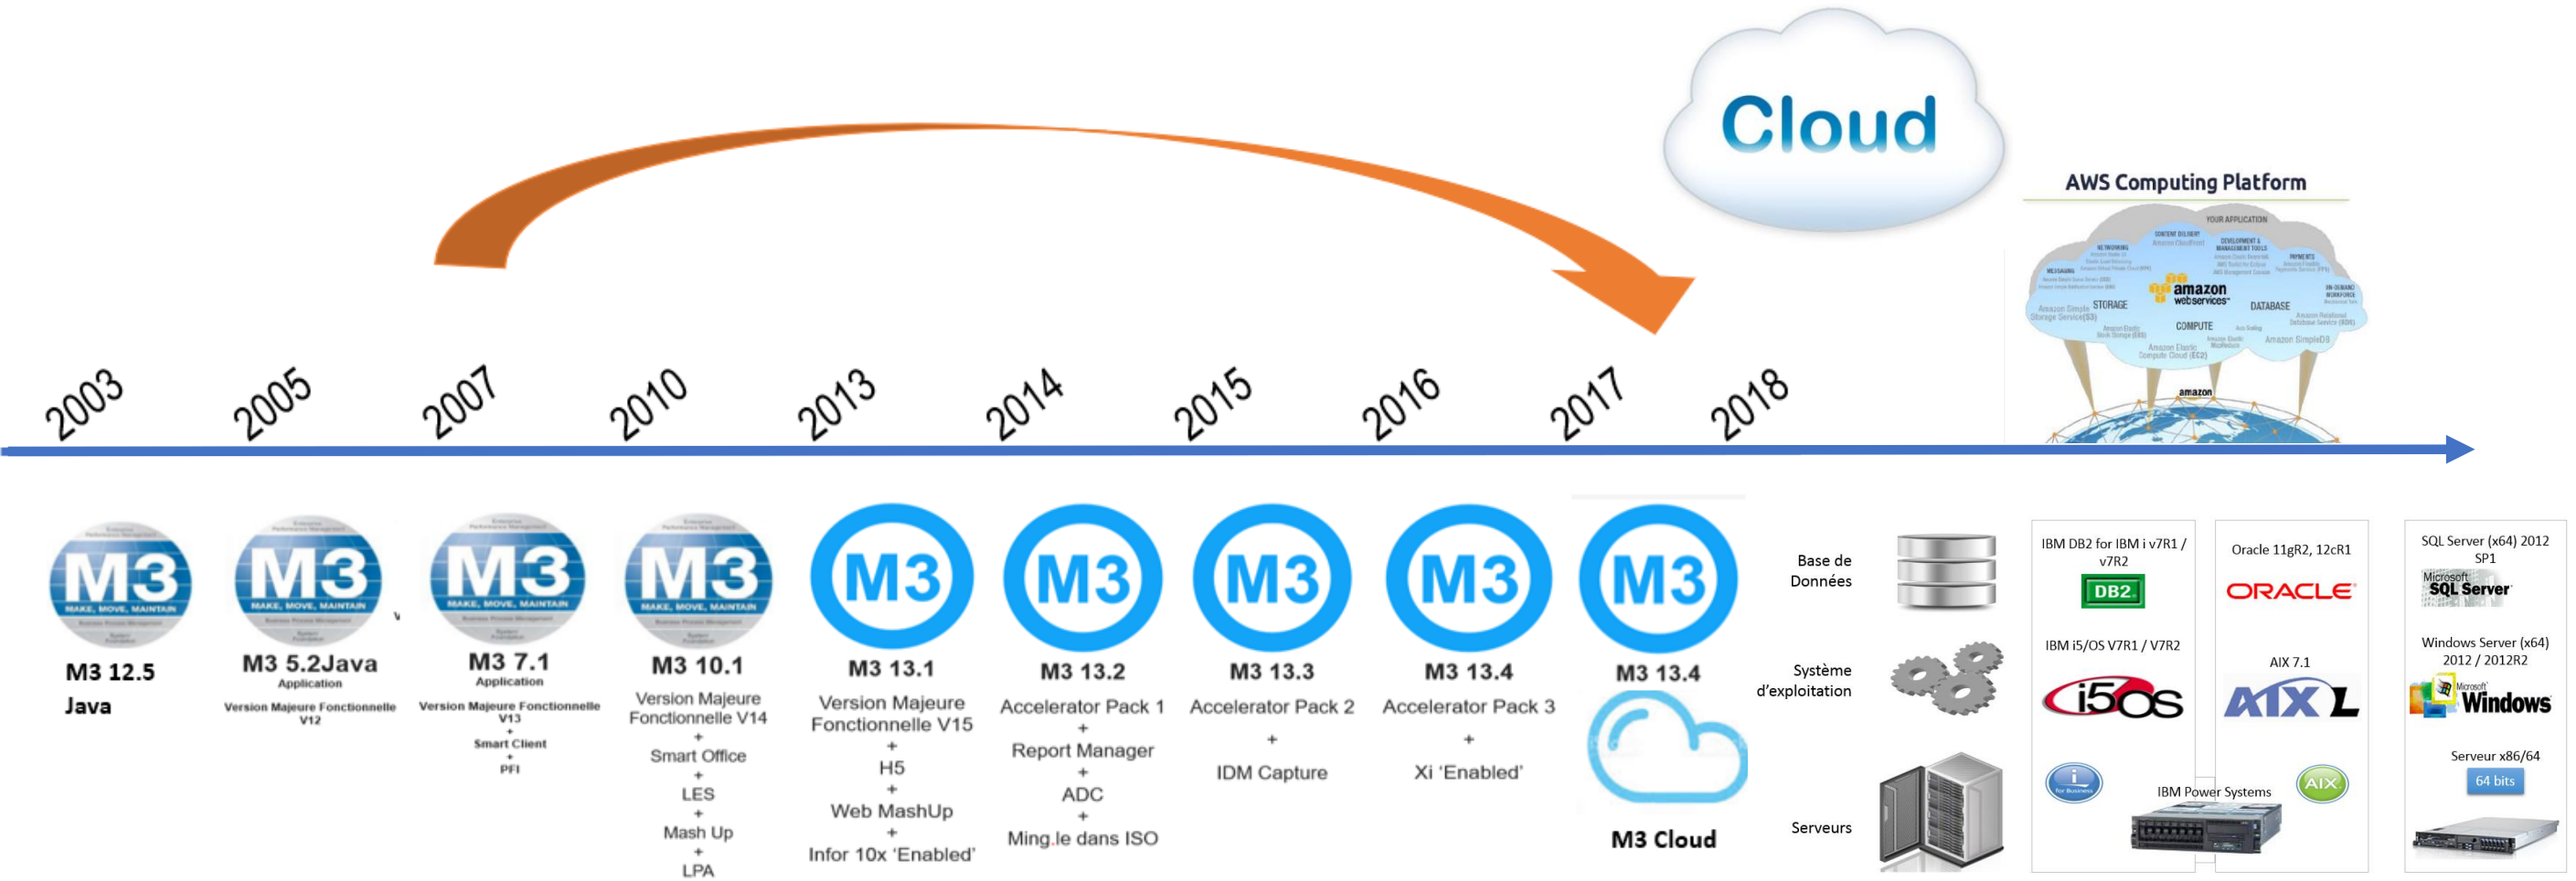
Cloud

AWS Computing Platform

amazon webservices

STORAGE

DATABASE

COMPUTE

2003 2005 2007 2010 2013 2014 2015 2016 2017 2018

M3

M3 12.5
Java

M3

M3 5.2Java
Application
Version Majeure Fonctionnelle V12

M3

M3 7.1
Application
Version Majeure Fonctionnelle V13
+
Smart Client
+
PFI

M3

M3 10.1
Version Majeure Fonctionnelle V14
+
Smart Office
+
LES
+
Mash Up
+
LPA

M3

M3 13.1
Version Majeure Fonctionnelle V15
+
H5
+
Web MashUp
+
Infor 10x 'Enabled'

M3

M3 13.2
Accelerator Pack 1
+
Report Manager
+
ADC
+
Ming.le dans ISO

M3

M3 13.3
Accelerator Pack 2
+
IDM Capture

M3

M3 13.4
Accelerator Pack 3
+
Xi 'Enabled'

M3

M3 13.4

M3 Cloud

Base de Données

Système d'exploitation

Serveurs

IBM DB2 for IBM i v7R1 / v7R2

DB2

IBM i5/OS V7R1 / V7R2

i5OS

IBM Power Systems

Oracle 11gR2, 12cR1

ORACLE

AIX 7.1

AIX L

AIX

SQL Server (x64) 2012 SP1

Microsoft SQL Server

Windows Server (x64) 2012 / 2012R2

Microsoft Windows

Serveur x86/64

64 bits